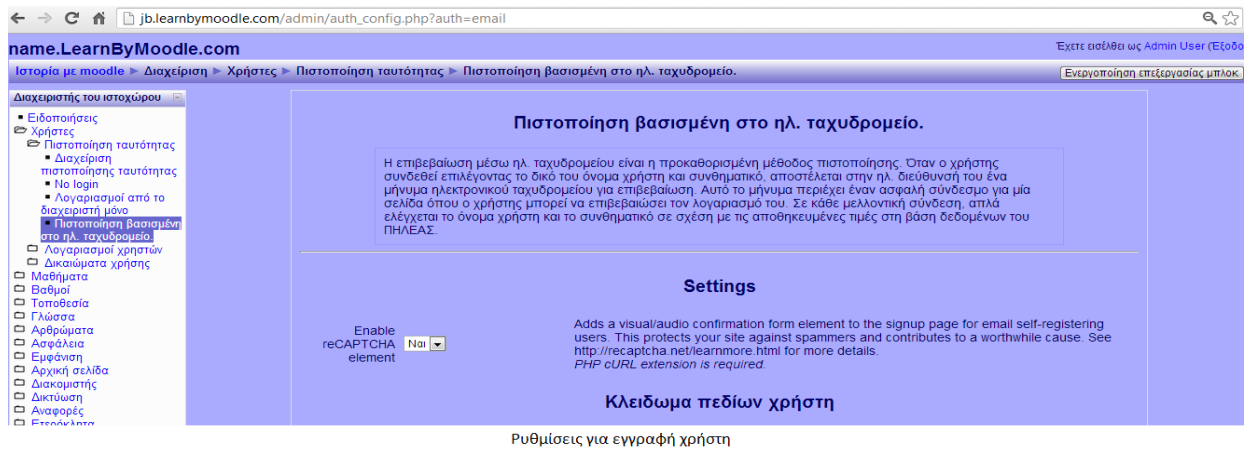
jb.learnbymoodle.com/admin/auth_config.php?auth=email

name.LearnByMoodle.com

Έχετε εισέλθει ως Admin User (Έξοδ

Ιστορία με moodle ► Διαχείριση ► Χρήστες ► Πιστοποίηση ταυτότητας ► Πιστοποίηση βασισμένη στο ηλ. ταχυδρομείο.

Ενεργοποίηση επεξεργασίας μπλοκ

Διαχειριστής του ιστοχώρου

Ειδοποιήσεις
Χρήστες
Πιστοποίηση ταυτότητας
Διαχείριση πιστοποίησης ταυτότητας
No login
Λογαριασμοί από το διαχειριστή μόνο
Πιστοποίηση βασισμένη στο ηλ. ταχυδρομείο.
Λογαριασμοί χρηστών
Δικαιώματα χρήσης
Μαθήματα
Βαθμοί
Τοποθεσία
Γλώσσα
Αρθρώματα
Ασφάλεια
Εμφάνιση
Αρχική σελίδα
Διακομιστής
Δικτύωση
Αναφορές
Ετερόκλητα

Πιστοποίηση βασισμένη στο ηλ. ταχυδρομείο.

Η επιβεβαίωση μέσω ηλ. ταχυδρομείου είναι η προκαθορισμένη μέθοδος πιστοποίησης. Όταν ο χρήστης συνδεθεί επιλέγοντας το δικό του όνομα χρήστη και συνθηματικό, αποστέλεται στην ηλ. διεύθυνσή του ένα μήνυμα ηλεκτρονικού ταχυδρομείου για επιβεβαίωση. Αυτό το μήνυμα περιέχει έναν ασφαλή σύνδεσμο για μία σελίδα όπου ο χρήστης μπορεί να επιβεβαιώσει τον λογαριασμό του. Σε κάθε μελλοντική σύνδεση, απλά ελέγχεται το όνομα χρήστη και το συνθηματικό σε σχέση με τις αποθηκευμένες τιμές στη βάση δεδομένων του ΠΗΛΕΑΣ.

Settings

Enable reCAPTCHA element

Ναι

Adds a visual/audio confirmation form element to the signup page for email self-registering users. This protects your site against spammers and contributes to a worthwhile cause. See http://recaptcha.net/learnmore.html for more details.
PHP cURL extension is required.

Κλειδωμα πεδίων χρήστη

Ρυθμίσεις για εγγραφή χρήστη